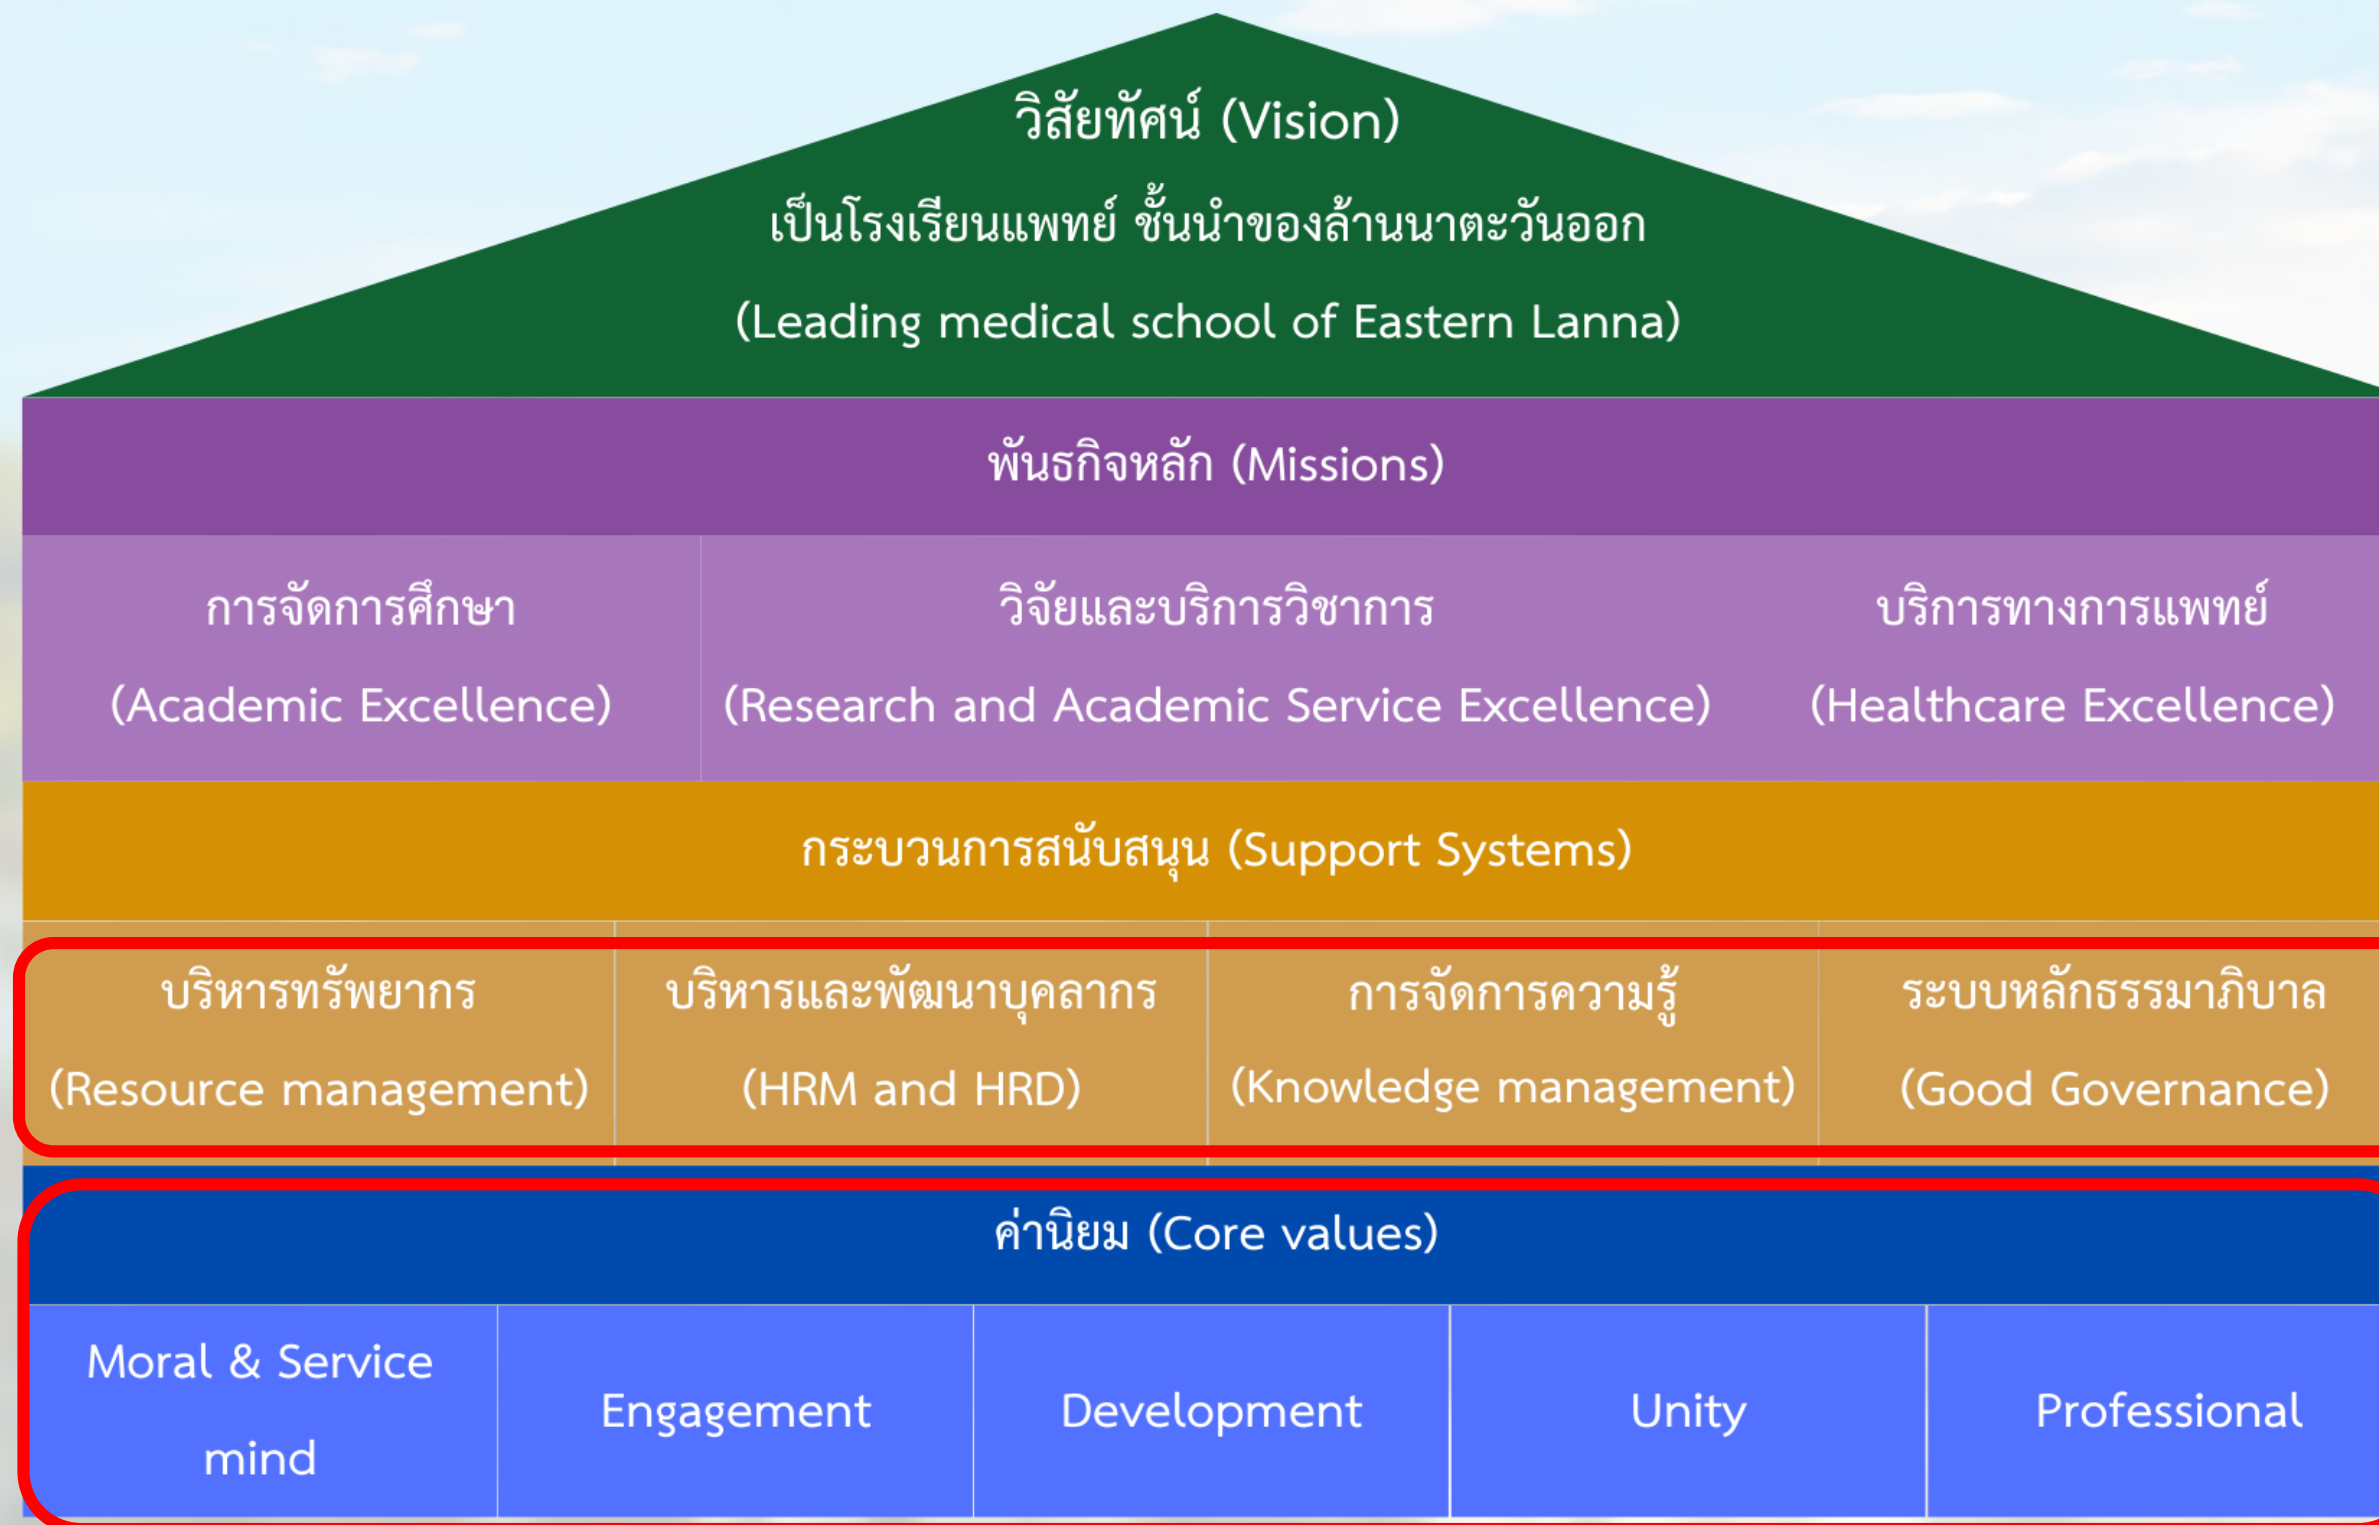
วิสัยทัศน์ (Vision)

เป็นโรงเรียนแพทย์ ชั้นนำของล้านนาตะวันออก

(Leading medical school of Eastern Lanna)

พันธกิจหลัก (Missions)

| การจัดการศึกษา (Academic Excellence) | วิจัยและบริการวิชาการ (Research and Academic Service Excellence) | บริการทางการแพทย์ (Healthcare Excellence) |
|---|---|---|

กระบวนการสนับสนุน (Support Systems)

| บริหารทรัพยากร (Resource management) | บริหารและพัฒนาบุคลากร (HRM and HRD) | การจัดการความรู้ (Knowledge management) | ระบบหลักธรรมาภิบาล (Good Governance) |
|---|---|---|---|

ค่านิยม (Core values)

| Moral & Service mind | Engagement | Development | Unity | Professional |
|---|---|---|---|---|